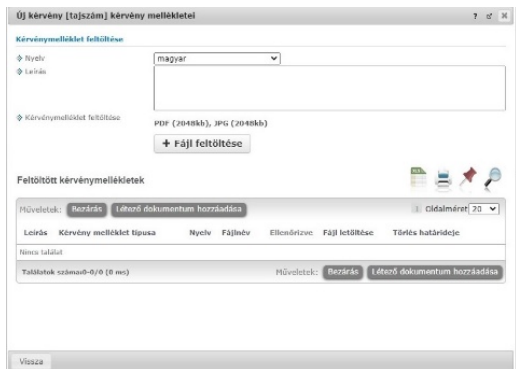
Új kérvény [tajszám] kérvény mellékletei

? ↗ ✕

Kérvénymelléklet feltöltése

Nyelv magyar

Leírás

Kérvénymelléklet feltöltése PDF (2048kb), JPG (2048kb)

+ Fájl feltöltése

Feltöltött kérvénymellékletek

Műveletek: Bezárás Létező dokumentum hozzáadása

1 Oldalméret 20

| Leírás | Kérvény melléklet típusa | Nyelv | Fájlnév | Ellenőrizve | Fájl letöltése | Törlés határideje |
|---|---|---|---|---|---|---|
| Nincs találat | | | | | | |

Találatok száma:0-0/0 (0 ms)

Műveletek: Bezárás Létező dokumentum hozzáadása

Vissza